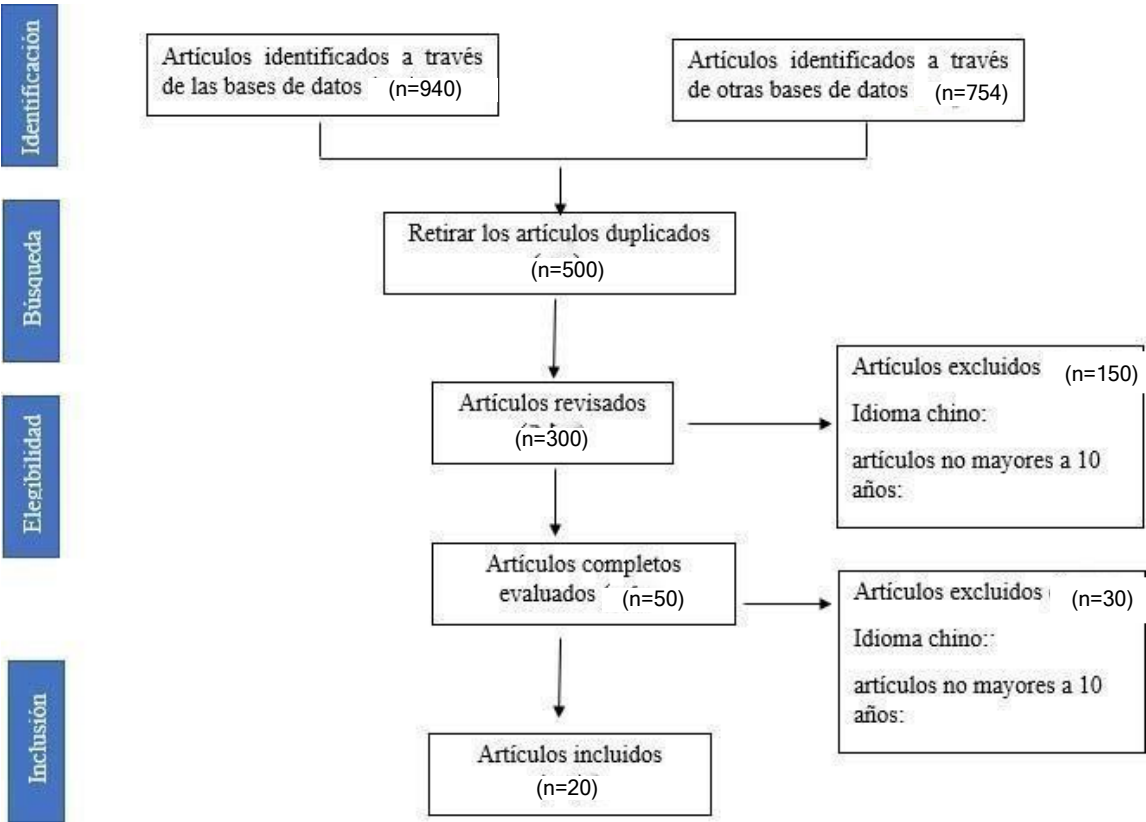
Identificación

Artículos identificados a través de las bases de datos (n=940)

Artículos identificados a través de otras bases de datos (n=754)

Búsqueda

Retirar los artículos duplicados (n=500)

Elegibilidad

Artículos revisados (n=300)

Artículos excluidos (n=150)
Idioma chino:
artículos no mayores a 10 años:

Artículos completos evaluados (n=50)

Artículos excluidos (n=30)
Idioma chino:
artículos no mayores a 10 años:

Inclusión

Artículos incluidos (n=20)